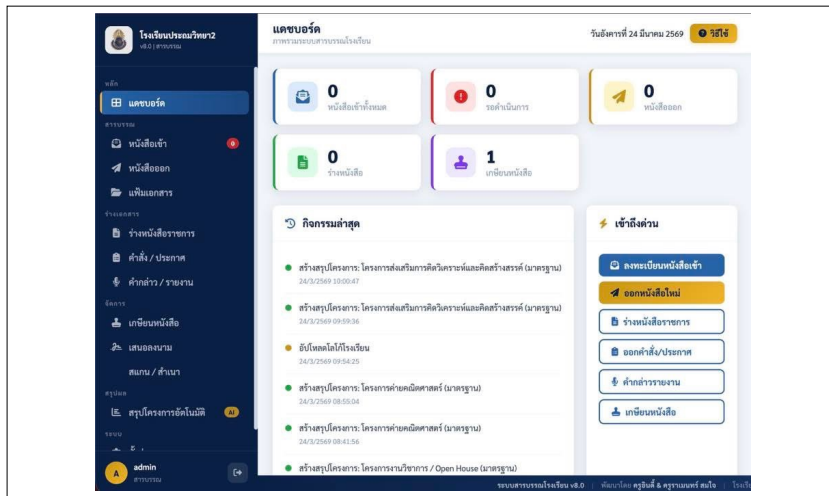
โรงเรียนประแมวิทยา2
v8.0 | สารบรรณ

หลัก
แดชบอร์ด
สารบรรณ
หนังสือเข้า 0
หนังสือออก
แฟ้มเอกสาร
ร่างเอกสาร
ร่างหนังสือราชการ
คำสั่ง / ประกาศ
คำกล่าว / รายงาน
จัดการ
เกษียนหนังสือ
เสนอลงนาม
สแกน / สำเนา
สรุปผล
สรุปโครงการอัตโนมัติ AI
ระบบ

admin
สารบรรณ

แดชบอร์ด
ภาพรวมระบบสารบรรณโรงเรียน

วันอังคารที่ 24 มีนาคม 2569
วิธีใช้

0
หนังสือเข้าทั้งหมด

0
รอดำเนินการ

0
หนังสือออก

0
ร่างหนังสือ

1
เกษียนหนังสือ

กิจกรรมล่าสุด

สร้างสรุปโครงการ: โครงการส่งเสริมการคิดวิเคราะห์และคิดสร้างสรรค์ (มาตรฐาน)
24/3/2569 10:00:47

สร้างสรุปโครงการ: โครงการส่งเสริมการคิดวิเคราะห์และคิดสร้างสรรค์ (มาตรฐาน)
24/3/2569 09:59:36

อัปโหลดโลโก้โรงเรียน
24/3/2569 09:54:25

สร้างสรุปโครงการ: โครงการค่ายคณิตศาสตร์ (มาตรฐาน)
24/3/2569 08:55:04

สร้างสรุปโครงการ: โครงการค่ายคณิตศาสตร์ (มาตรฐาน)
24/3/2569 08:41:56

สร้างสรุปโครงการ: โครงการงานวิชาการ / Open House (มาตรฐาน)

เข้าถึงด่วน
ลงทะเบียนหนังสือเข้า
ออกหนังสือใหม่
ร่างหนังสือราชการ
ออกคำสั่ง/ประกาศ
คำกล่าวรายงาน
เกษียนหนังสือ

ระบบสารบรรณโรงเรียน v8.0 | พัฒนาโดย ครูอินดี้ & ครูธรรมนทร์ สมใจ | โรงเรี